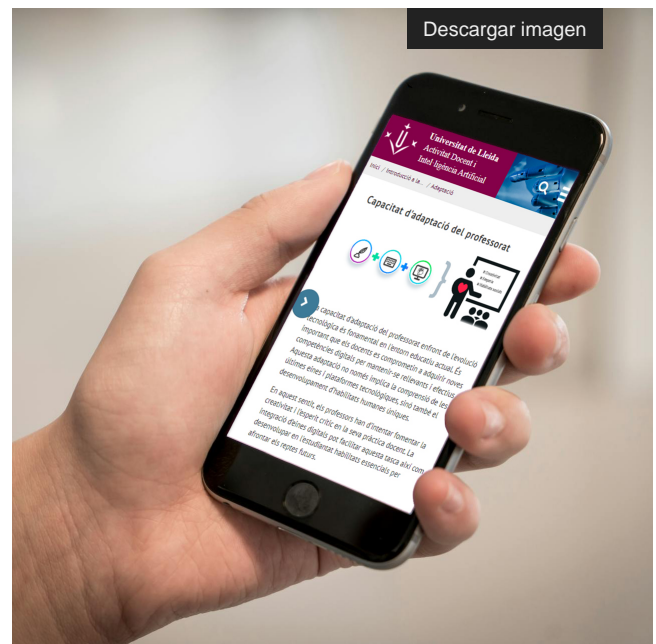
Descargar imagen

Universitat de Lleida
Activitat Docent i
Intel·ligència Artificial

Inici / Introducció a la... / Adaptació

Capacitat d'adaptació del professorat

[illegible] capacitat d'adaptació del professorat enfront de l'evolució tecnològica és fonamental en l'entorn educatiu actual. És important que els docents es comprometin a adquirir noves competències digitals per mantenir-se rellevants i efectius. Aquesta adaptació no només implica la comprensió de les últimes eines i plataformes tecnològiques, sinó també el desenvolupament d'habilitats humanes úniques.

En aquest sentit, els professors han d'intentar fomentar la creativitat i l'esperit crític en la seva pràctica docent. La integració d'eines digitals pot facilitar aquesta tasca així com desenvolupar en l'estudiantat habilitats essencials per afrontar els reptes futurs.